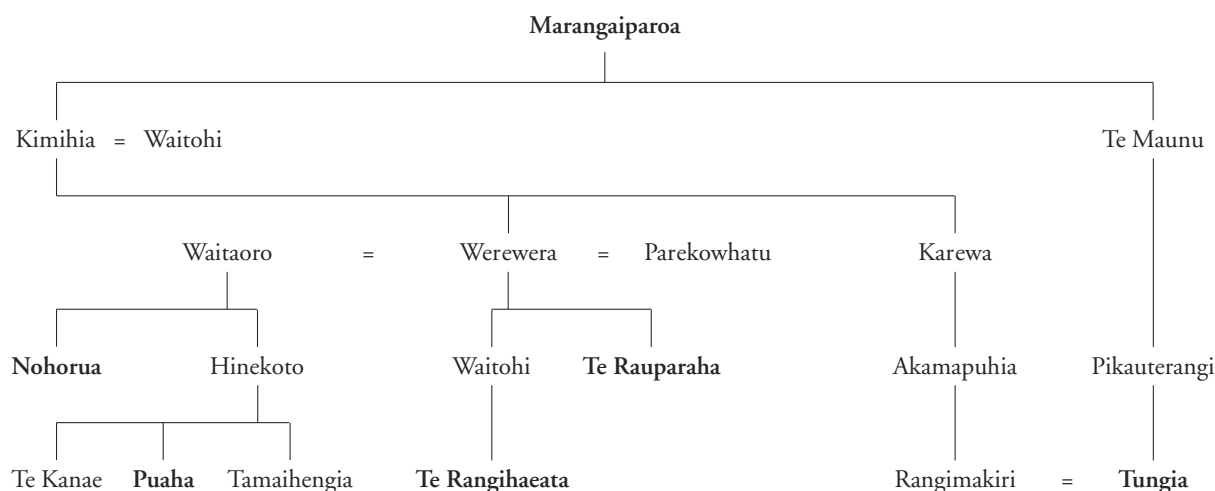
**Marangaiparoa**

Kimihia = Waitohi

Te Maunu

Waitaoro = Werewera = Parekowhatu

Karewa

**Nohorua**

Hinekoto

Waitohi

**Te Rauparaha**

Akamapuhia

Pikauterangi

Te Kanae

**Puaha**

Tamaihengia

**Te Rangihaeata**

Rangimakiri = **Tungia**